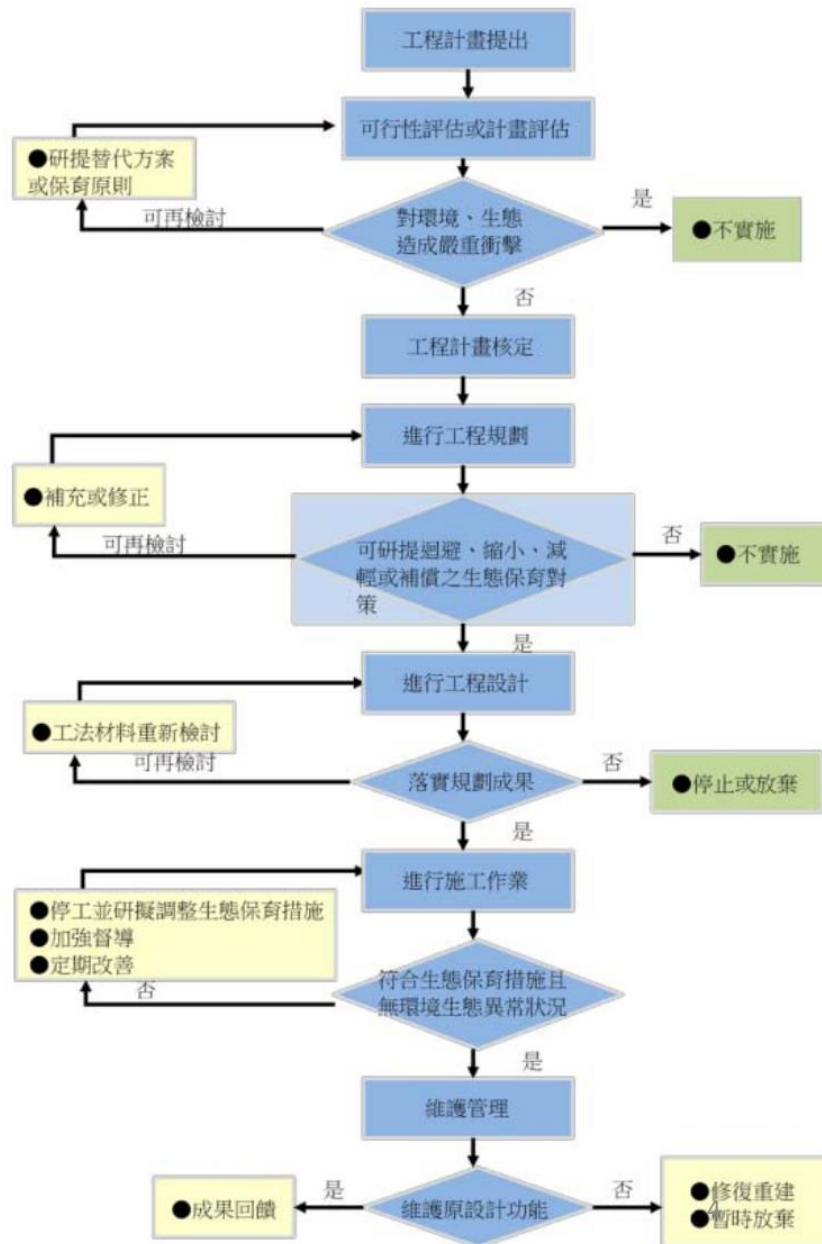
工程計畫提出

可行性評估或計畫評估

●研提替代方案或保育原則

可再檢討

對環境、生態造成嚴重衝擊

是

●不實施

否

工程計畫核定

進行工程規劃

●補充或修正

可再檢討

可研提迴避、縮小、減輕或補償之生態保育對策

否

●不實施

是

進行工程設計

●工法材料重新檢討

可再檢討

落實規劃成果

否

●停止或放棄

是

進行施工作業

●停工並研擬調整生態保育措施
●加強督導
●定期改善

否

符合生態保育措施且無環境生態異常狀況

是

維護管理

●成果回饋

是

維護原設計功能

否

●修復重建
●暫時放棄